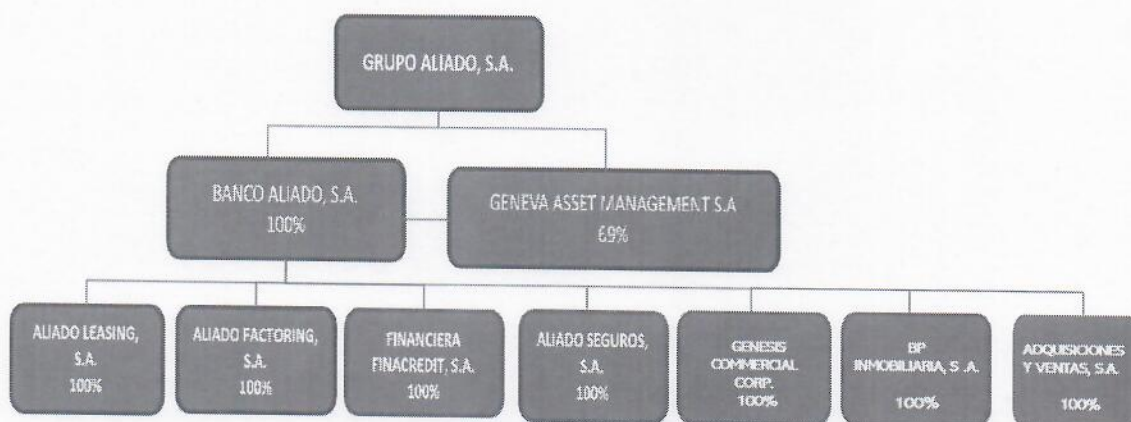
GRUPO ALIADO, S.A.

BANCO ALIADO, S.A.
100%

GENEVA ASSET MANAGEMENT S.A
69%

ALIADO LEASING, S.A.
100%

ALIADO FACTORING, S.A.
100%

FINANCIERA FINACREDIT, S.A.
100%

ALIADO SEGUROS, S.A.
100%

GENESIS COMMERCIAL CORP.
100%

BP INMOBILIARIA, S .A.
100%

ADQUISICIONES Y VENTAS, S.A.
100%